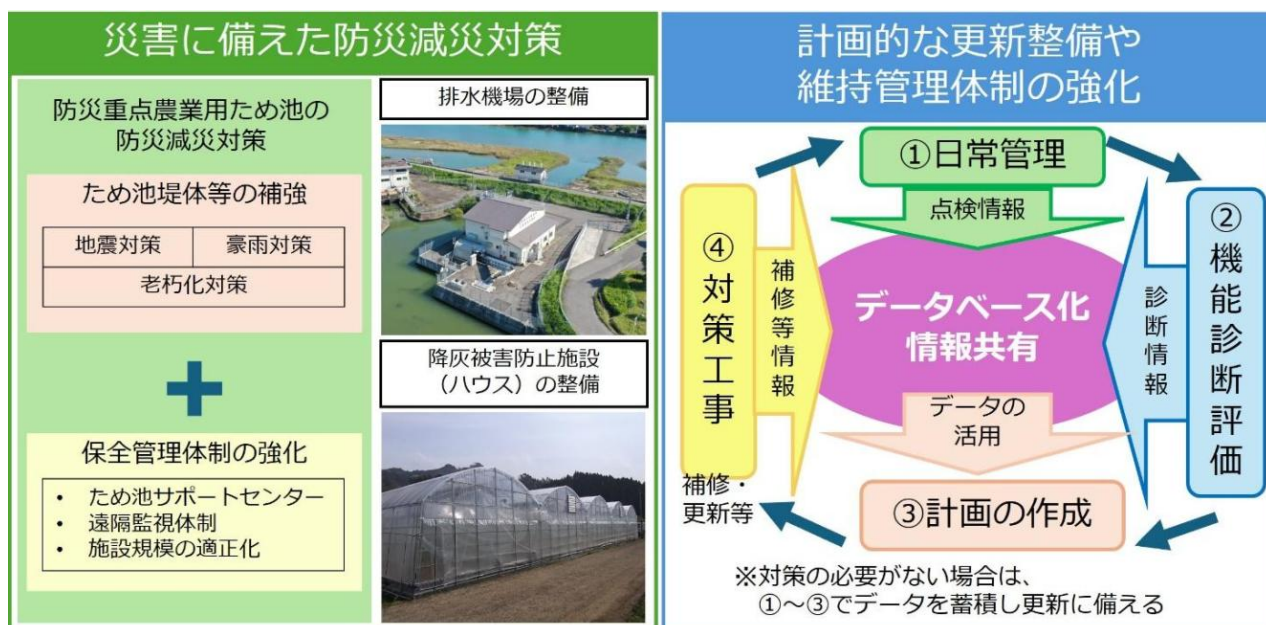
災害に備えた防災減災対策

防災重点農業用ため池の防災減災対策

ため池堤体等の補強

| 地震対策 | 豪雨対策 |
|---|---|
| 老朽化対策 | |

保全管理体制の強化

• ため池サポートセンター
• 遠隔監視体制
• 施設規模の適正化

排水機場の整備

降灰被害防止施設（ハウス）の整備

計画的な更新整備や維持管理体制の強化

①日常管理

点検情報

②機能診断評価

診断情報

データベース化
情報共有

データの活用

③計画の作成

④対策工事

補修等情報

補修・更新等

※対策の必要がない場合は、①～③でデータを蓄積し更新に備える